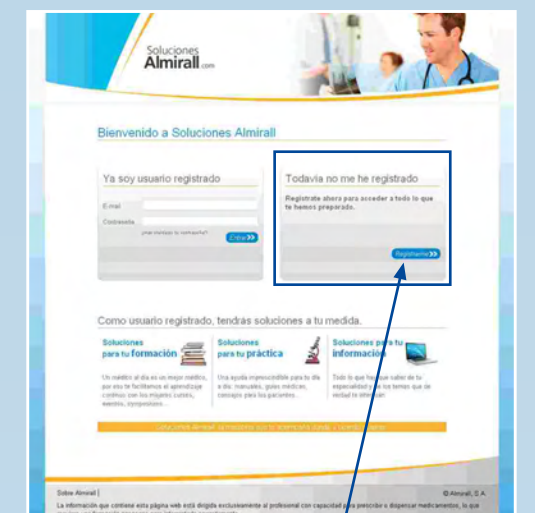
Soluciones
Almirall.com

Bienvenido a Soluciones Almirall

Ya soy usuario registrado

E-mail
Contraseña
¿Has olvidado tu contraseña?
Entrar

Todavía no me he registrado

Regístrate ahora para acceder a todo lo que te hemos preparado.

Registrarme

Como usuario registrado, tendrás soluciones a tu medida.

Soluciones para tu formación

Un médico al día es un mejor médico, por eso te facilitamos el aprendizaje continuo con los mejores cursos, eventos, symposiums...

Soluciones para tu práctica

Una ayuda imprescindible para tu día a día: manuales, guías médicas, consejos para los pacientes...

Soluciones para tu información

Todo lo que has de saber de tu especialidad y de los temas que de verdad te interesan.

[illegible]

Sobre Almirall |

© Almirall, S.A.

La información que contiene esta página web está dirigida exclusivamente al profesional con capacidad para prescribir o dispensar medicamentos, lo que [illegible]